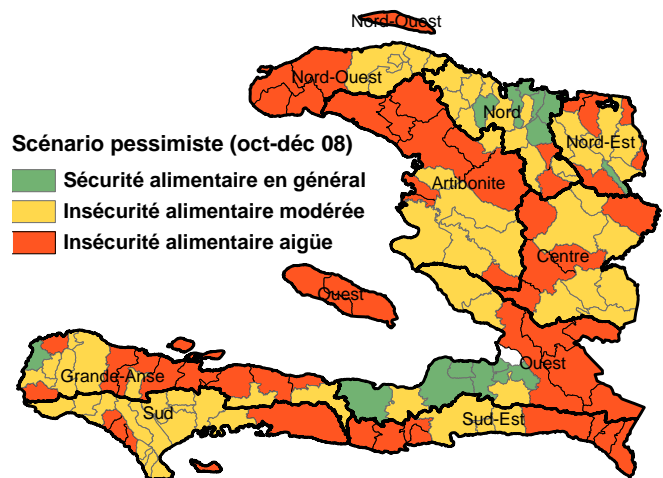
Scénario pessimiste (oct-déc 08)
Sécurité alimentaire en général
Insécurité alimentaire modérée
Insécurité alimentaire aigüe

Nord-Ouest
Nord-Ouest
Nord
Nord-Est
Artibonite
Centre
Ouest
Ouest
Grande-Anse
Sud
Sud-Est